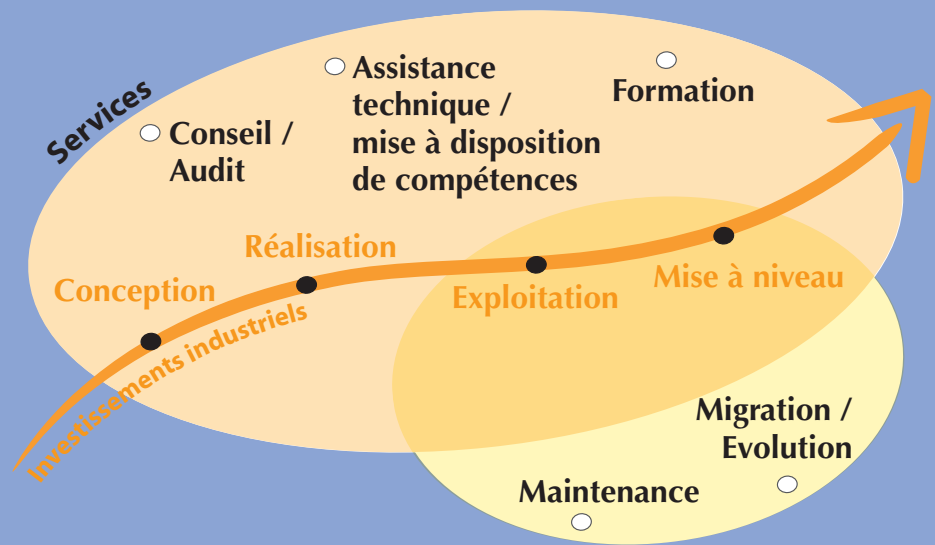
Services

Conseil / Audit

Assistance technique / mise à disposition de compétences

Formation

Réalisation

Conception

Exploitation

Mise à niveau

Investissements industriels

Migration / Evolution

Maintenance